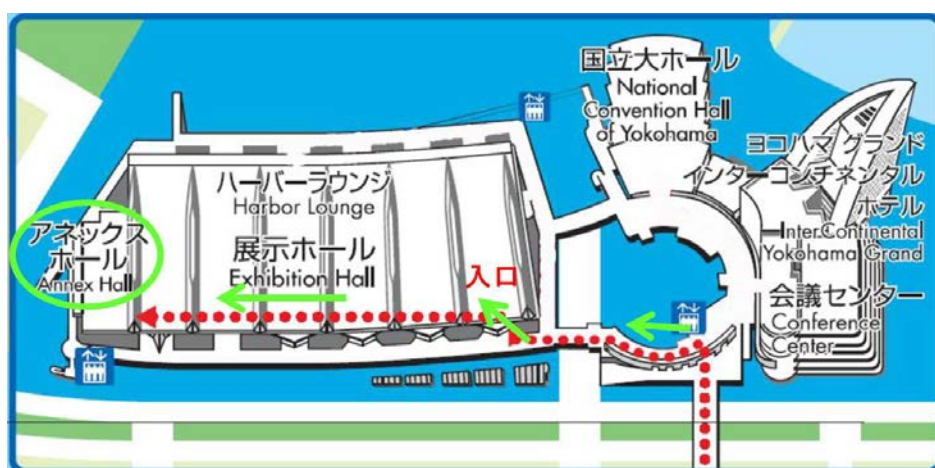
国立大ホール
National Convention Hall of Yokohama

ヨコハマ グランド インターコンチネンタル ホテル
InterContinental Yokohama Grand

ハーバーラウンジ
Harbor Lounge

展示ホール
Exhibition Hall

アネックスホール
Annex Hall

入口

会議センター
Conference Center